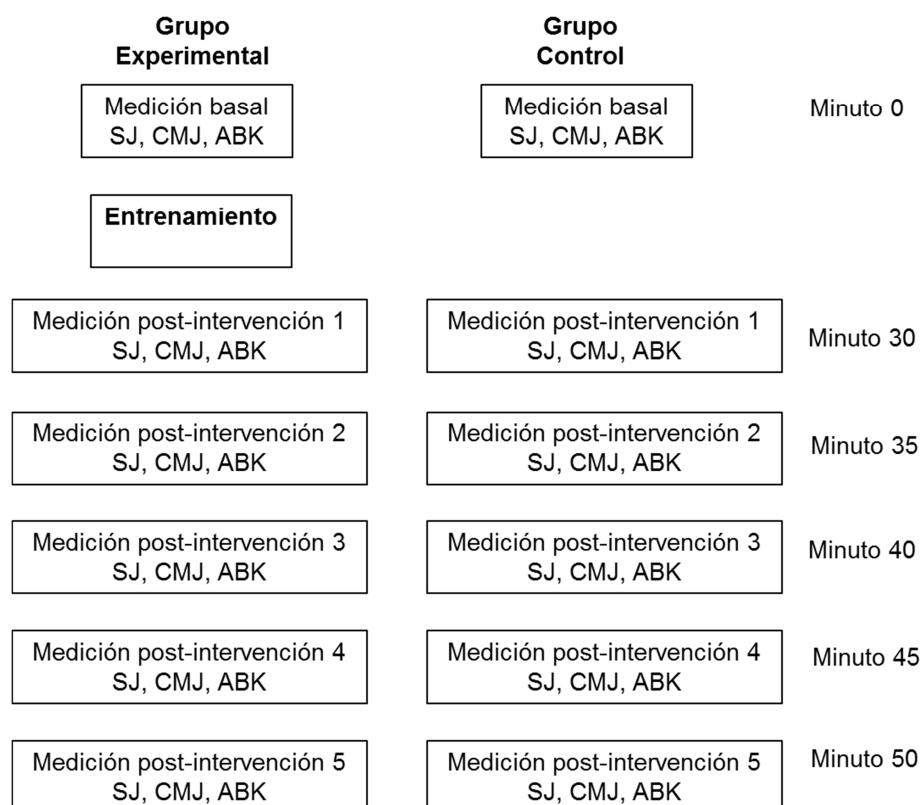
Grupo Experimental

Grupo Control

Medición basal
SJ, CMJ, ABK

Medición basal
SJ, CMJ, ABK

Minuto 0

Entrenamiento

Medición post-intervención 1
SJ, CMJ, ABK

Medición post-intervención 1
SJ, CMJ, ABK

Minuto 30

Medición post-intervención 2
SJ, CMJ, ABK

Medición post-intervención 2
SJ, CMJ, ABK

Minuto 35

Medición post-intervención 3
SJ, CMJ, ABK

Medición post-intervención 3
SJ, CMJ, ABK

Minuto 40

Medición post-intervención 4
SJ, CMJ, ABK

Medición post-intervención 4
SJ, CMJ, ABK

Minuto 45

Medición post-intervención 5
SJ, CMJ, ABK

Medición post-intervención 5
SJ, CMJ, ABK

Minuto 50